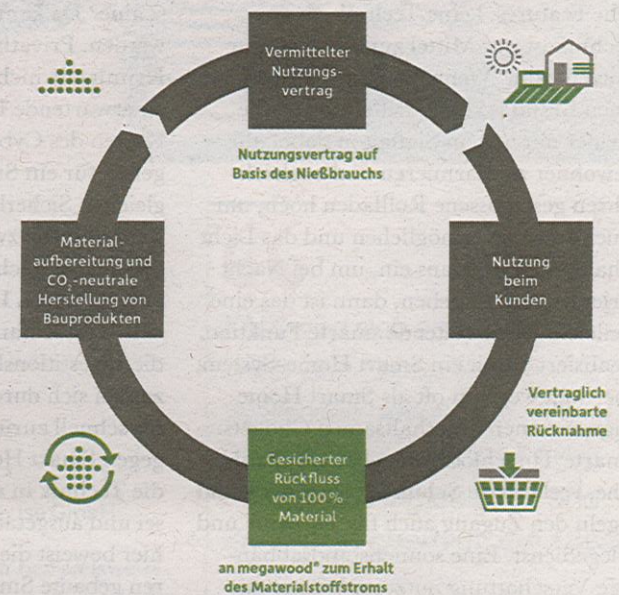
Vermittelter Nutzungsvertrag

Nutzungsvertrag auf Basis des Nießbrauchs

Material-aufbereitung und $CO_2$-neutrale Herstellung von Bauprodukten

Nutzung beim Kunden

Vertraglich vereinbarte Rücknahme

Gesicherter Rückfluss von 100 % Material

an megawood® zum Erhalt des Materialstoffstroms